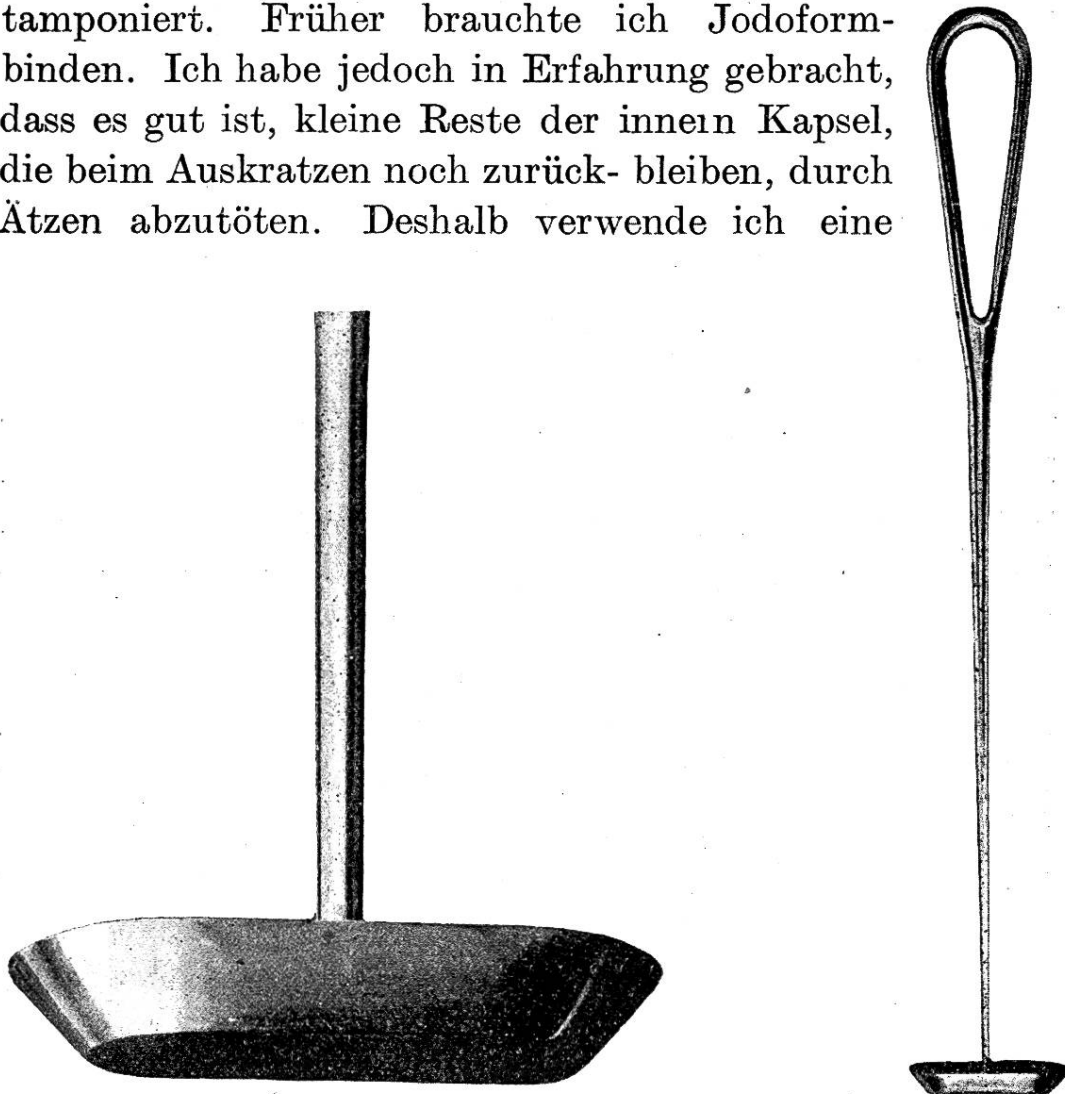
tamponiert. Früher brauchte ich Jodoformbinden. Ich habe jedoch in Erfahrung gebracht, dass es gut ist, kleine Reste der innein Kapsel, die beim Auskratzen noch zurück- bleiben, durch Ätzen abzutöten. Deshalb verwende ich eine